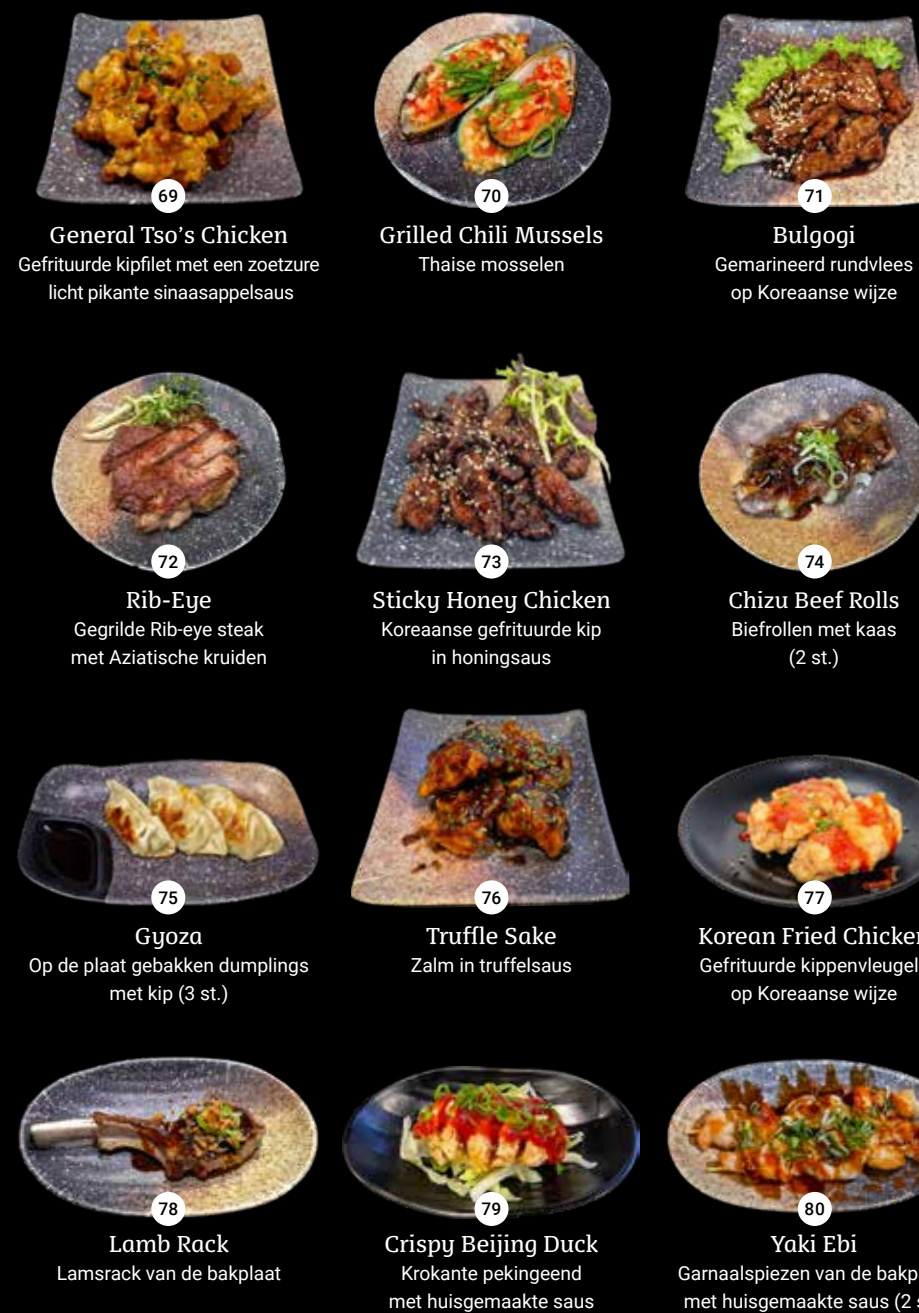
69
General Tso's Chicken
Gefrituurde kipfilet met een zoetzure licht pikante sinaasappelsaus

70
Grilled Chili Mussels
Thaise mosselen

71
Bulgogi
Gemarineerd rundvlees op Koreaanse wijze

72
Rib-Eye
Gegrilde Rib-eye steak met Aziatische kruiden

73
Sticky Honey Chicken
Koreaanse gefrituurde kip in honingsaus

74
Chizu Beef Rolls
Biefrollen met kaas (2 st.)

75
Gyoza
Op de plaat gebakken dumplings met kip (3 st.)

76
Truffle Sake
Zalm in truffelsaus

77
Korean Fried Chicken
Gefrituurde kippenvleugel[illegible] op Koreaanse wijze

78
Lamb Rack
Lamsrack van de bakplaat

79
Crispy Beijing Duck
Krokante pekingeend met huisgemaakte saus

80
Yaki Ebi
Garnaalspiezen van de bakp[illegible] met huisgemaakte saus (2 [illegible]